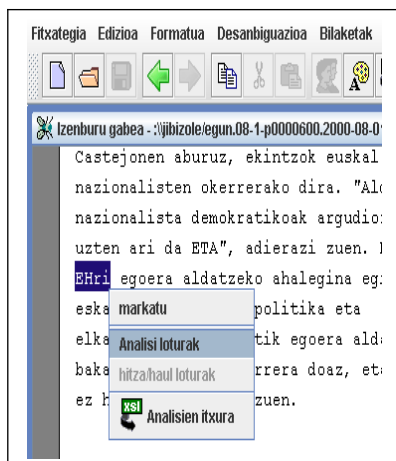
Fitxategia Edizioa Formatua Desanbiguazioa Bilaketak

Izenburu gabea - :\\jibizole/egun.08-1-p0000600.2000-08-0

Castejonen aburuz, ekintzok euskal
nazionalisten okerrerako dira. "Alo
nazionalista demokratikoak argudio
uzten ari da ETA", adierazi zuen.
EHri egoera aldatzeko ahalegina eg
eska politika eta
elka tik egoera alda
baka rrera doaz, et
ez h zuen.

markatu
Analisi loturak
hitza/haul loturak
xsl
Analisien itxura